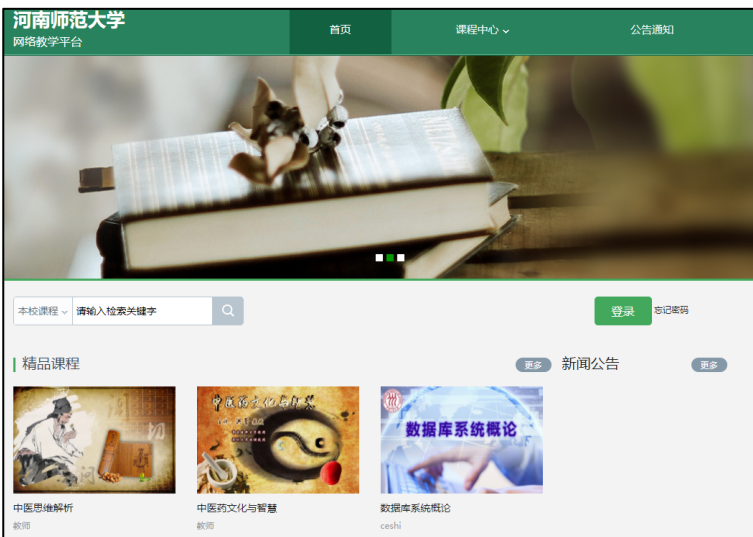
河南师范大学
网络教学平台

首页
课程中心
公告通知

本校课程
请输入检索关键字

登录
忘记密码

精品课程
更多
新闻公告
更多

中医药文化与智慧

数据库系统概论

中医思维解析
教师

中医药文化与智慧
教师

数据库系统概论
ceshi